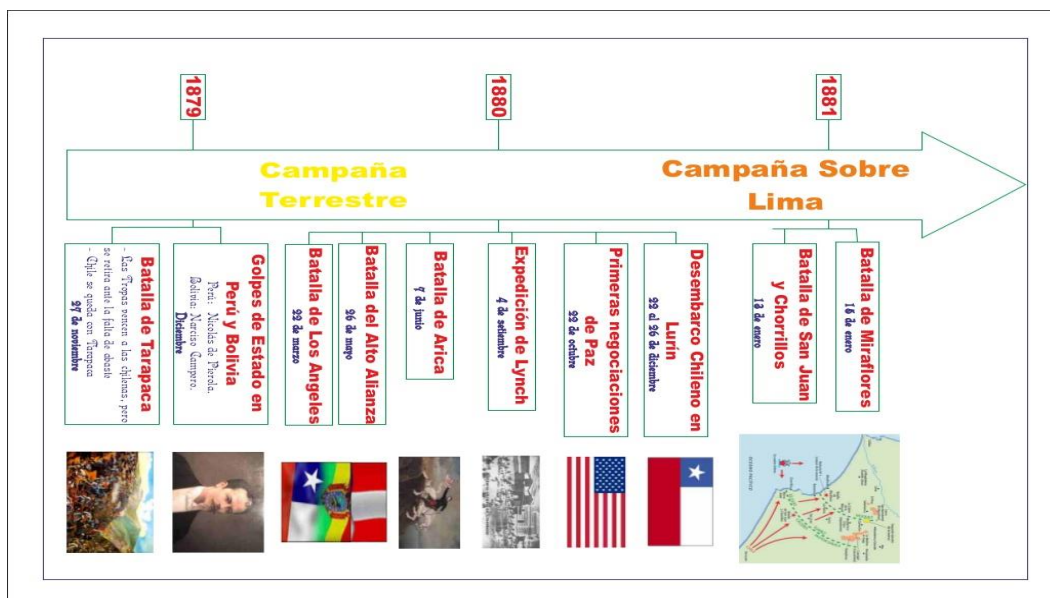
1879

1880

1881

Campaña Terrestre

Campaña Sobre Lima

Batalla de Tarapaca
- Las Tropas vencen a los chilenas, pero se retira ante la falta de abasto
- Chile se queda con Tarapaca
27 de noviembre

Golpes de Estado en Perú y Bolivia
Perú: Nicolás de Piérola.
Bolivia: Narciso Campero.
Diciembre

Batalla de Los Angeles
22 de marzo

Batalla del Alto Alianza
26 de mayo

Batalla de Arica
7 de junio

Expedición de Lynch
4 de setiembre

Primeras negociaciones de Paz
22 de octubre

Desembarco Chileno en Lurín
22 al 26 de diciembre

Batalla de San Juan y Chorrillos
13 de enero

Batalla de Miraflores
15 de enero